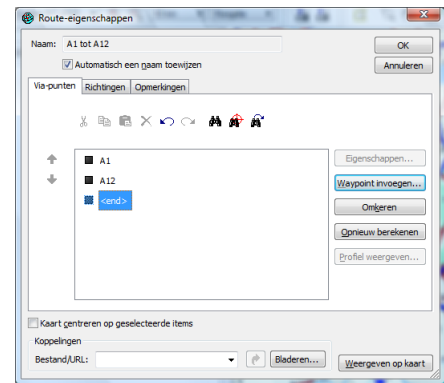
Route-eigenschappen

Naam: A1 tot A12

OK

Automatisch een naam toewijzen

Annuleren

Via-punten | Richtingen | Opmerkingen

A1
A12
<end>

Eigenschappen...
Waypoint invoegen...
Omkeren
Opnieuw berekenen
Profiel weergeven...

Kaart centreren op geselecteerde items

Koppelingen

Bestand/URL:

Bladeren...

Weergeven op kaart